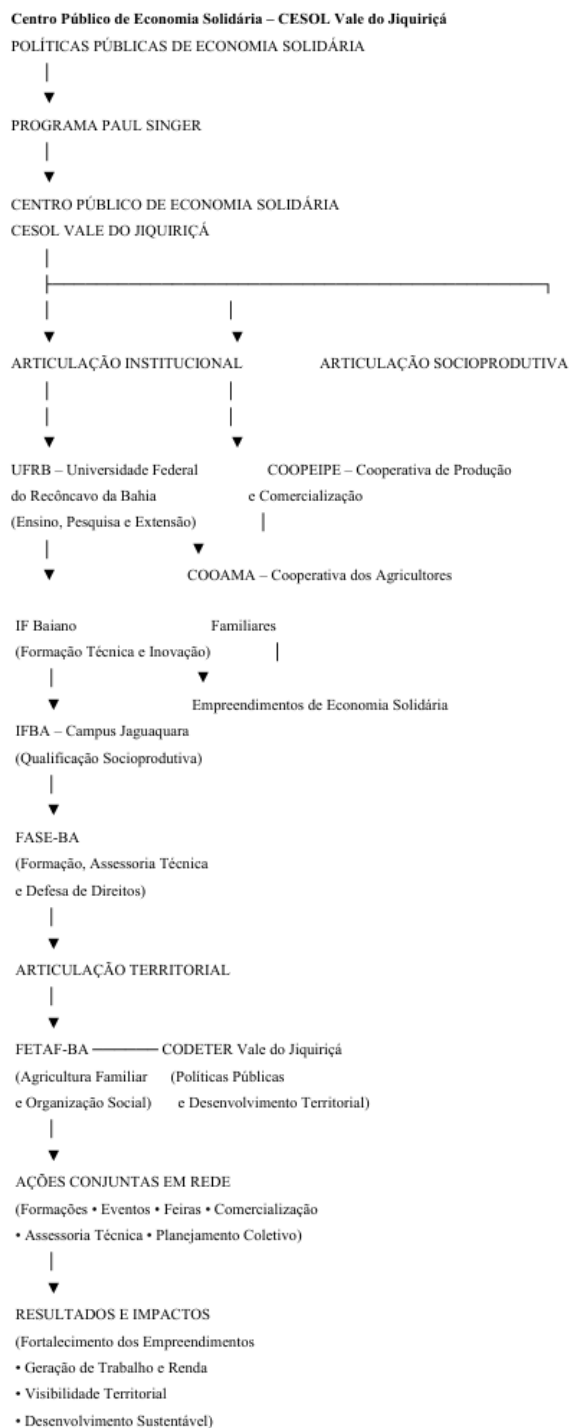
Centro Público de Economia Solidária – CESOL Vale do Jiquiriçá

POLÍTICAS PÚBLICAS DE ECONOMIA SOLIDÁRIA

PROGRAMA PAUL SINGER

CENTRO PÚBLICO DE ECONOMIA SOLIDÁRIA
CESOL VALE DO JIQUIRIÇÁ

ARTICULAÇÃO INSTITUCIONAL

ARTICULAÇÃO SOCIOPRODUTIVA

UFRB – Universidade Federal do Recôncavo da Bahia (Ensino, Pesquisa e Extensão)

COOPEIPE – Cooperativa de Produção e Comercialização

COOAMA – Cooperativa dos Agricultores Familiares

IF Baiano (Formação Técnica e Inovação)

Empreendimentos de Economia Solidária

IFBA – Campus Jaguaquara (Qualificação Socioprodutiva)

FASE-BA (Formação, Assessoria Técnica e Defesa de Direitos)

ARTICULAÇÃO TERRITORIAL

FETAF-BA (Agricultura Familiar e Organização Social)

CODETER Vale do Jiquiriçá (Políticas Públicas e Desenvolvimento Territorial)

AÇÕES CONJUNTAS EM REDE
(Formações • Eventos • Feiras • Comercialização • Assessoria Técnica • Planejamento Coletivo)

RESULTADOS E IMPACTOS
(Fortalecimento dos Empreendimentos
• Geração de Trabalho e Renda
• Visibilidade Territorial
• Desenvolvimento Sustentável)